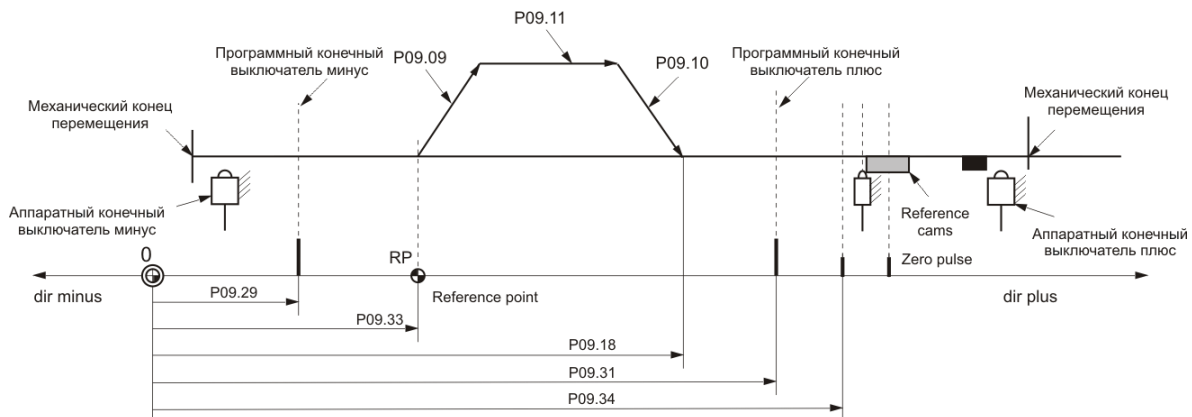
P09.11

Программный конечный выключатель минус

P09.09

P09.10

Программный конечный выключатель плюс

Механический конец перемещения

Механический конец перемещения

Аппаратный конечный выключатель минус

Reference cams

Аппаратный конечный выключатель плюс

0

RP

Zero pulse

dir minus

P09.29

Reference point

dir plus

P09.33

P09.18

P09.31

P09.34